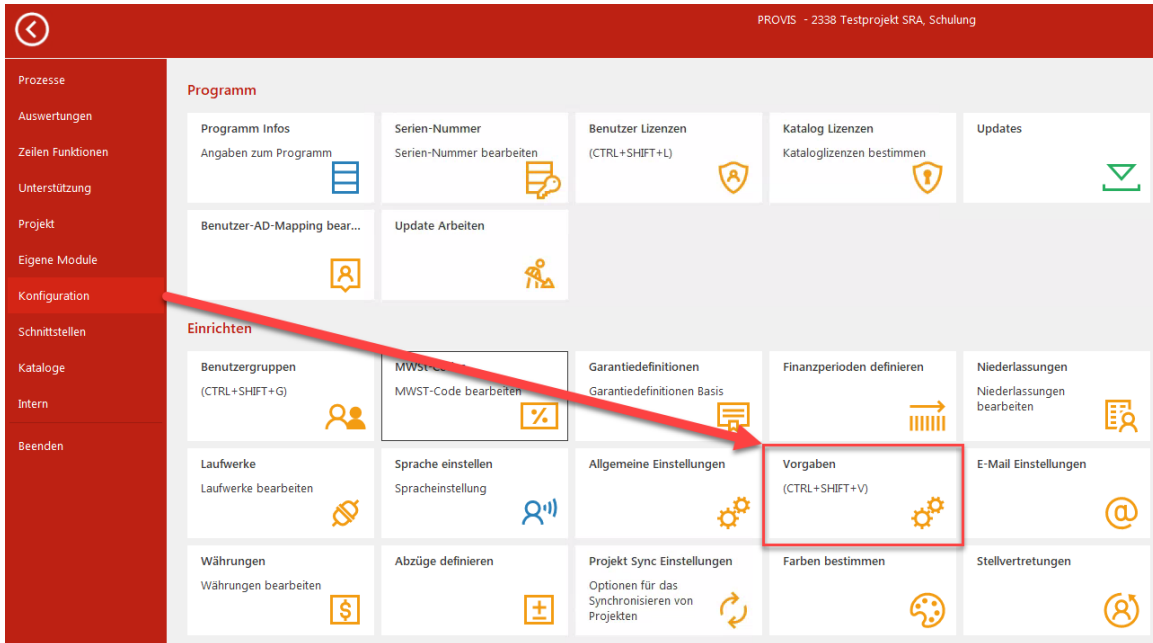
PROVIS - 2338 Testprojekt SRA, Schulung

Prozesse
Auswertungen
Zeilen Funktionen
Unterstützung
Projekt
Eigene Module
Konfiguration
Schnittstellen
Kataloge
Intern
Beenden

Programm

Programm Infos
Angaben zum Programm

Serien-Nummer
Serien-Nummer bearbeiten

Benutzer Lizenzen
(CTRL+SHIFT+L)

Katalog Lizenzen
Kataloglizenzen bestimmen

Updates

Benutzer-AD-Mapping bear...

Update Arbeiten

Einrichten

Benutzergruppen
(CTRL+SHIFT+G)

MWST-Co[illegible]
MWST-Code bearbeiten

Garantiedefinitionen
Garantiedefinitionen Basis

Finanzperioden definieren

Niederlassungen
Niederlassungen bearbeiten

Laufwerke
Laufwerke bearbeiten

Sprache einstellen
Spracheinstellung

Allgemeine Einstellungen

Vorgaben
(CTRL+SHIFT+V)

E-Mail Einstellungen

Währungen
Währungen bearbeiten

Abzüge definieren

Projekt Sync Einstellungen
Optionen für das Synchronisieren von Projekten

Farben bestimmen

Stellvertretungen